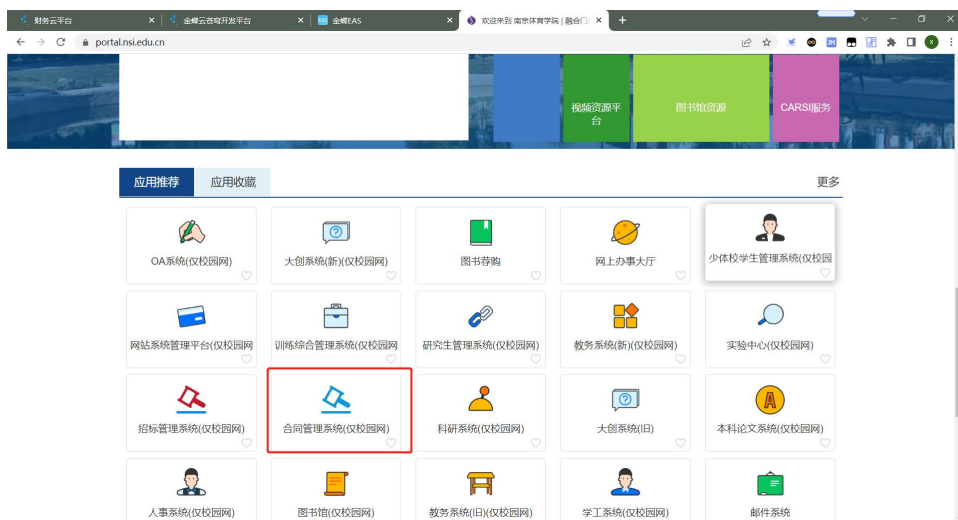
财务云平台 ×
金蝶云苍穹开发平台 ×
金蝶EAS ×
欢迎来到 南京体育学院 | 融合门户 ×
+

portal.nsi.edu.cn

视频资源平台
图书馆资源
CARSI服务

应用推荐
应用收藏
更多

OA系统(仅校园网)
大创系统(新)(仅校园网)
图书荐购
网上办事大厅
少体校学生管理系统(仅校园

网站系统管理平台(仅校园网
训练综合管理系统(仅校园网)
研究生管理系统(仅校园网)
教务系统(新)(仅校园网)
实验中心(仅校园网)

招标管理系统(仅校园网)
合同管理系统(仅校园网)
科研系统(仅校园网)
大创系统(旧)
本科论文系统(仅校园网)

人事系统(仅校园网)
图书馆(仅校园网)
教务系统(旧)(仅校园网)
学工系统(仅校园网)
邮件系统